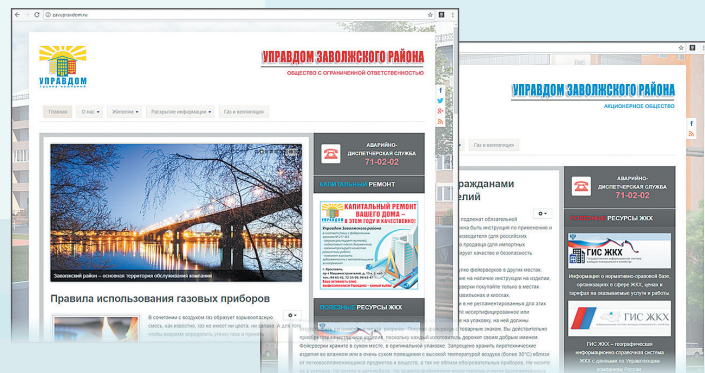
zavupravdom.ru

УПРАВДОМ
группа компаний

УПРАВДОМ ЗАВОЛЖСКОГО РАЙОНА
ОБЩЕСТВО С ОГРАНИЧЕННОЙ ОТВЕТСТВЕННОСТЬЮ

Главная О нас Жителям Раскрытие информации Газ и вентиляция

АВАРИЙНО-ДИСПЕТЧЕРСКАЯ СЛУЖБА
71-02-02

КАПИТАЛЬНЫЙ РЕМОНТ

КАПИТАЛЬНЫЙ РЕМОНТ ВАШЕГО ДОМА – В ЭТОМ ГОДУ И КАЧЕСТВЕННО!

Управдом Заволжского района

Заволжский район – основная территория обслуживания компании

Правила использования газовых приборов

ПОЛЕЗНЫЕ РЕСУРСЫ ЖКХ

УПРАВДОМ ЗАВОЛЖСКОГО РАЙОНА
АКЦИОНЕРНОЕ ОБЩЕСТВО

Газ и вентиляция

АВАРИЙНО-ДИСПЕТЧЕРСКАЯ СЛУЖБА
71-02-02

ПОЛЕЗНЫЕ РЕСУРСЫ ЖКХ

гражданами
лей

ГИС ЖКХ

Информация о нормативно-правовой базе, организациях в сфере ЖКХ, ценах и тарифах на оказываемые услуги и работы

ГИС ЖКХ

ГИС ЖКХ – государственная информационно-справочная система ЖКХ с данными по Управляющим компаниям России